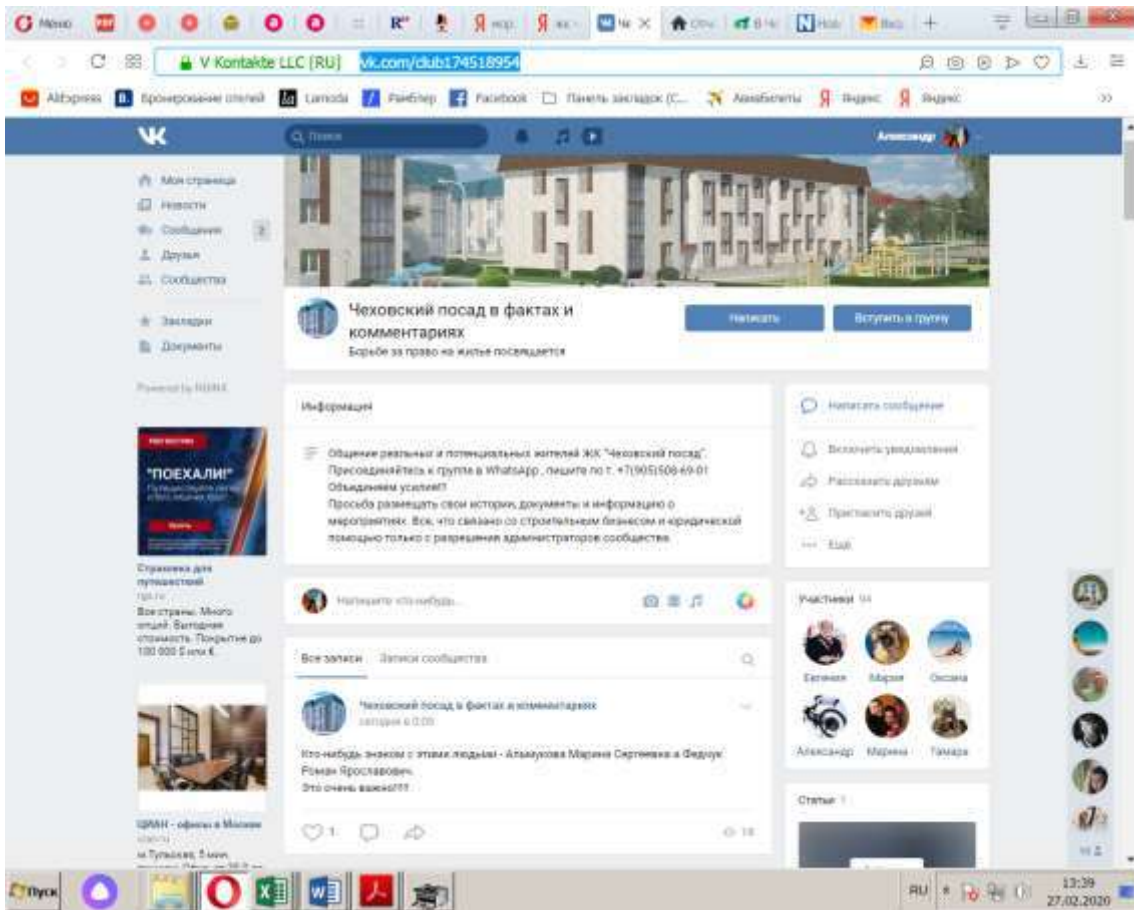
Меню PDF Я кор Я жк Чк Отч В Ч Hob Вхо +

V Kontakte LLC [RU] vk.com/club174518954

AliExpress Бронирование отелей Lamoda Рамблер Facebook Панель закладок (С... Авиабилеты Яндекс Яндекс

Поиск Александр

Моя страница
Новости
Сообщения 2
Друзья
Сообщества
Закладки
Документы

Powered by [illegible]

"ПОЕХАЛИ!"

Страховка для путешествий
tgs.ru
Все страны. Много опций. Выгодная стоимость. Покрытие до 100 000 $ или €.

ЦИАН - офисы в Москве
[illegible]
м Тульская, 5 мин. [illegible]

Чеховский посад в фактах и комментариях
Борьбе за право на жилье посвящается

Написать Вступить в группу

Информация

Общение реальных и потенциальных жителей ЖК "Чеховский посад". Присоединяйтесь к группе в WhatsApp, пишите по т. +7(905)508-69-01 Объединяем усилия!!
Просьба размещать свои истории, документы и информацию о мероприятиях. Все, что связано со строительным бизнесом и юридической помощью только с разрешения администраторов сообщества.

Написать сообщение
Включить уведомления
Рассказать друзьям
Пригласить друзей
Ещё

Напишите что-нибудь...

Участники 94
Евгения Мария Оксана
Александр Марина Тамара

Все записи Записи сообщества

Чеховский посад в фактах и комментариях
сегодня в 0:05

Кто-нибудь знаком с этими людьми - Алимухова Марина Сергеевна и Федчук Роман Ярославович.
Это очень важно!!!

1 18

Статьи 1

Пуск

RU 13:39 27.02.2020